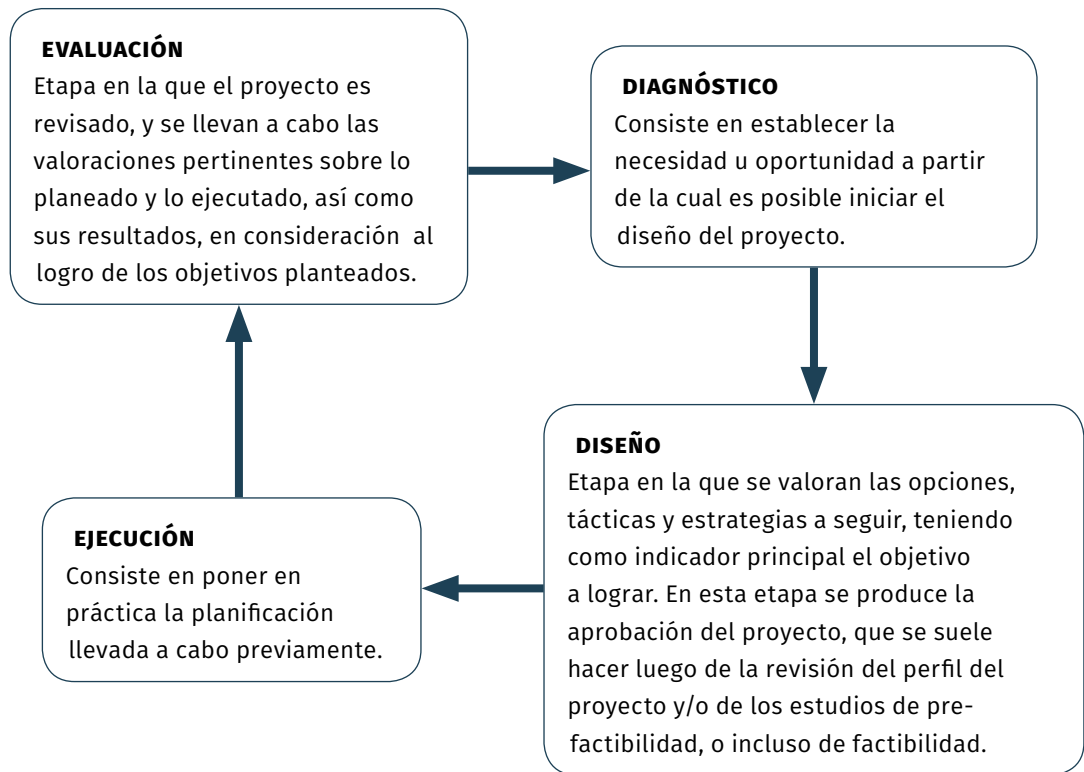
EVALUACIÓN
Etapa en la que el proyecto es revisado, y se llevan a cabo las valoraciones pertinentes sobre lo planeado y lo ejecutado, así como sus resultados, en consideración al logro de los objetivos planteados.

DIAGNÓSTICO
Consiste en establecer la necesidad u oportunidad a partir de la cual es posible iniciar el diseño del proyecto.

DISEÑO
Etapa en la que se valoran las opciones, tácticas y estrategias a seguir, teniendo como indicador principal el objetivo a lograr. En esta etapa se produce la aprobación del proyecto, que se suele hacer luego de la revisión del perfil del proyecto y/o de los estudios de prefactibilidad, o incluso de factibilidad.

EJECUCIÓN
Consiste en poner en práctica la planificación llevada a cabo previamente.